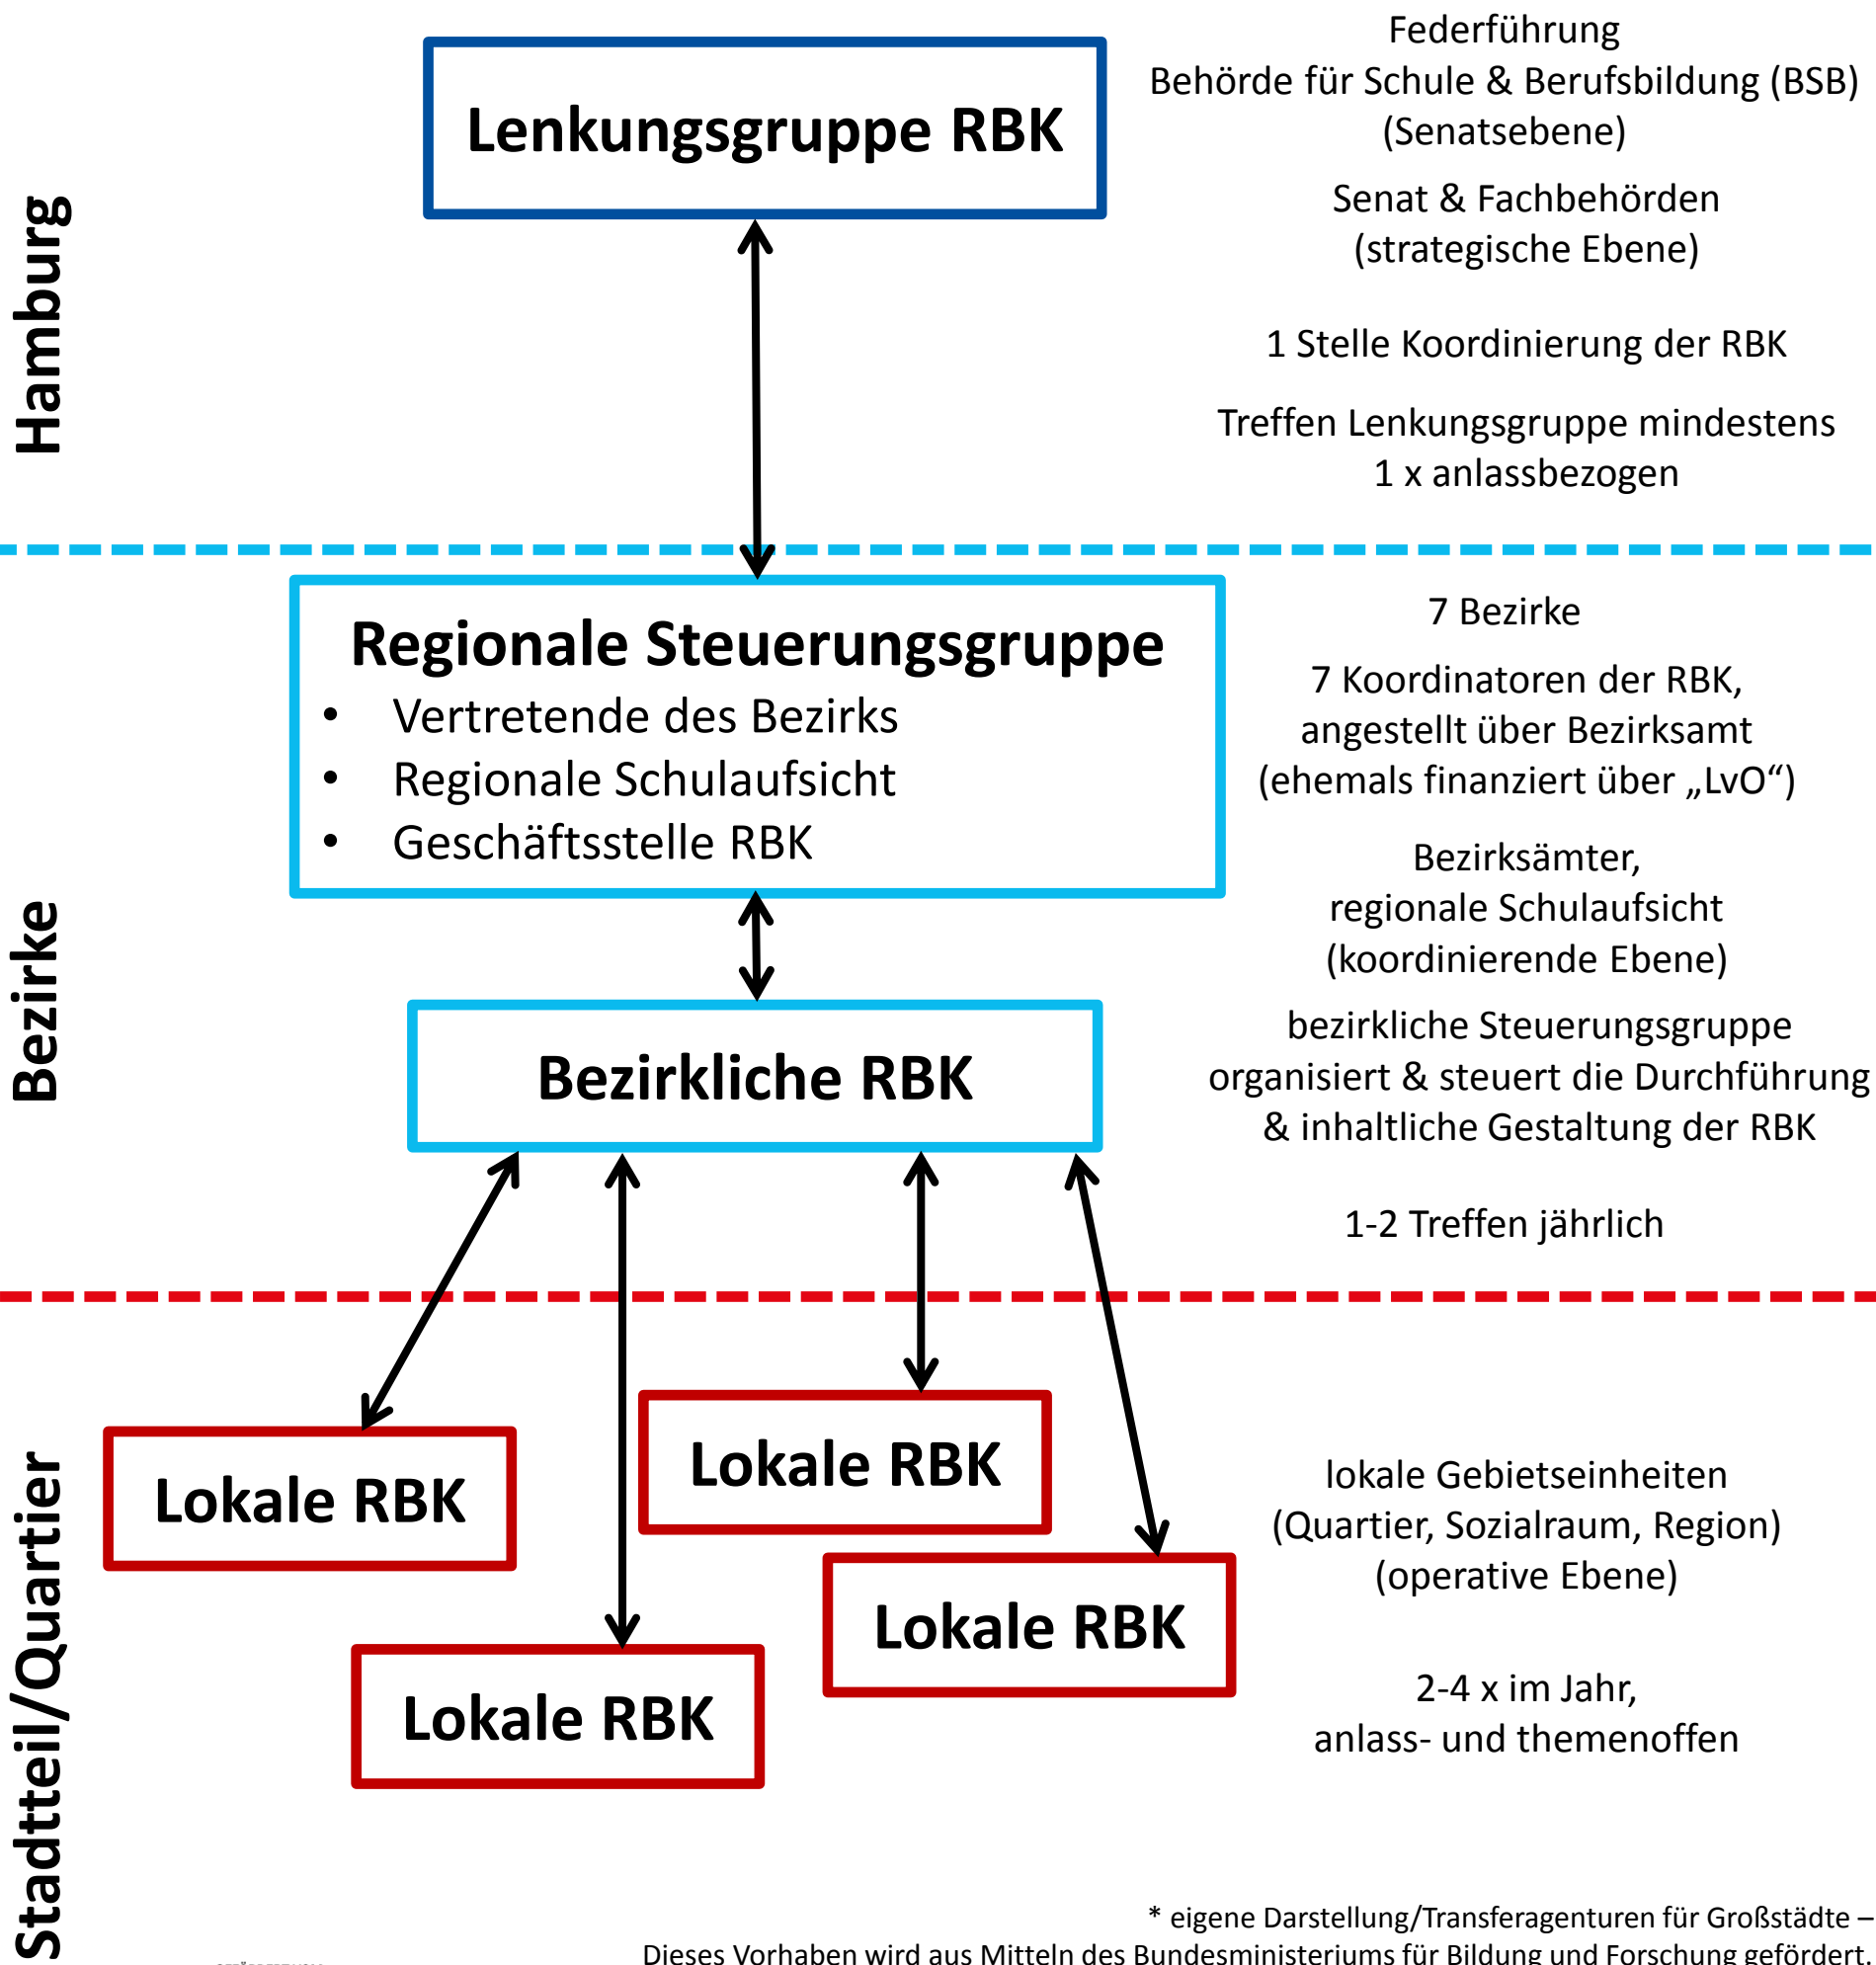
Hamburg

Lenkungsgruppe RBK

Federführung
Behörde für Schule & Berufsbildung (BSB)
(Senatsebene)

Senat & Fachbehörden
(strategische Ebene)

1 Stelle Koordinierung der RBK

Treffen Lenkungsgruppe mindestens
1 x anlassbezogen

Bezirke

Regionale Steuerungsgruppe
• Vertretende des Bezirks
• Regionale Schulaufsicht
• Geschäftsstelle RBK

7 Bezirke

7 Koordinatoren der RBK,
angestellt über Bezirksamt
(ehemals finanziert über „LvO“)

Bezirksämter,
regionale Schulaufsicht
(koordinierende Ebene)

Bezirkliche RBK

bezirkliche Steuerungsgruppe
organisiert & steuert die Durchführung
& inhaltliche Gestaltung der RBK

1-2 Treffen jährlich

Stadtteil/Quartier

Lokale RBK

Lokale RBK

Lokale RBK

Lokale RBK

lokale Gebietseinheiten
(Quartier, Sozialraum, Region)
(operative Ebene)

2-4 x im Jahr,
anlass- und themenoffen

* eigene Darstellung/Transferagenturen für Großstädte –
Dieses Vorhaben wird aus Mitteln des Bundesministeriums für Bildung und Forschung gefördert.